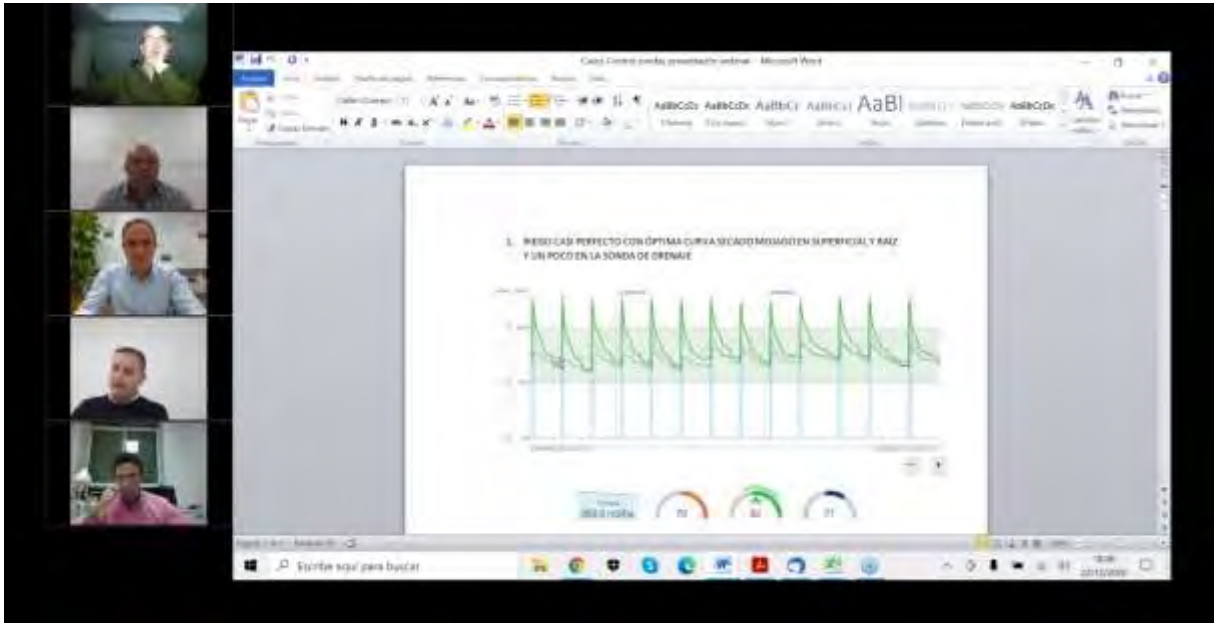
Casos Control sondas presentación webinar - Microsoft Word

AaBbCcDc AaBbCcDc AaBbCc AaBbCcI AaBl AaBbCcDc

1. RIEGO CASI PERFECTO CON ÓPTIMA CURVA SECADO MOJADO EN SUPERFICIAL Y RAIZ Y UN POCO EN LA SONDA DE DRENAJE

70 82 77

Escribe aquí para buscar